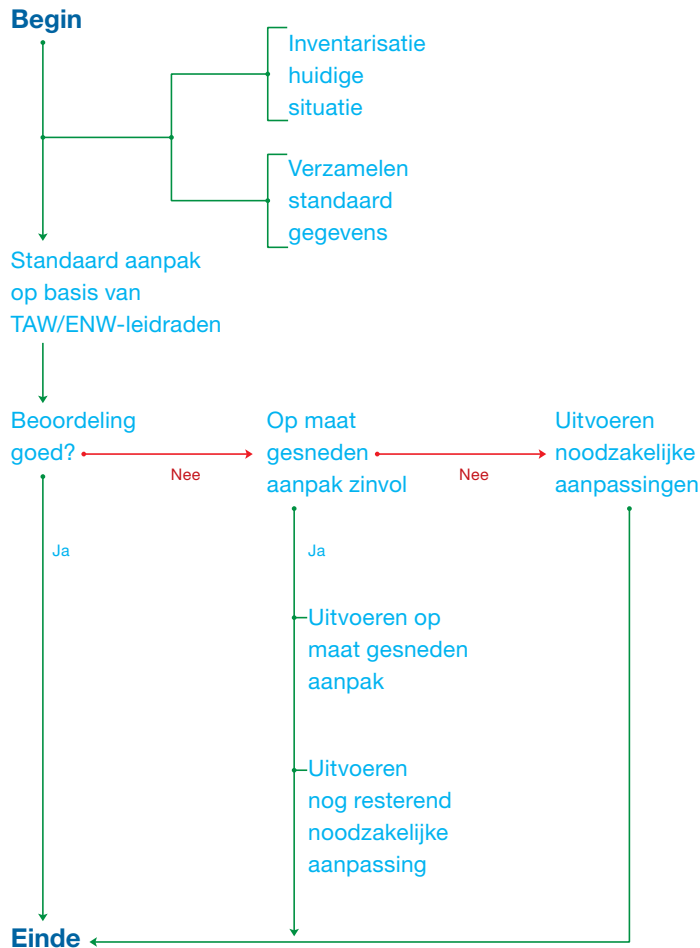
Begin

Inventarisatie huidige situatie

Verzamelen standaard gegevens

Standaard aanpak op basis van TAW/ENW-leidraden

Beoordeling goed?

Nee

Op maat gesneden aanpak zinvol

Nee

Uitvoeren noodzakelijke aanpassingen

Ja

Ja

Uitvoeren op maat gesneden aanpak

Uitvoeren nog resterend noodzakelijke aanpassing

Einde